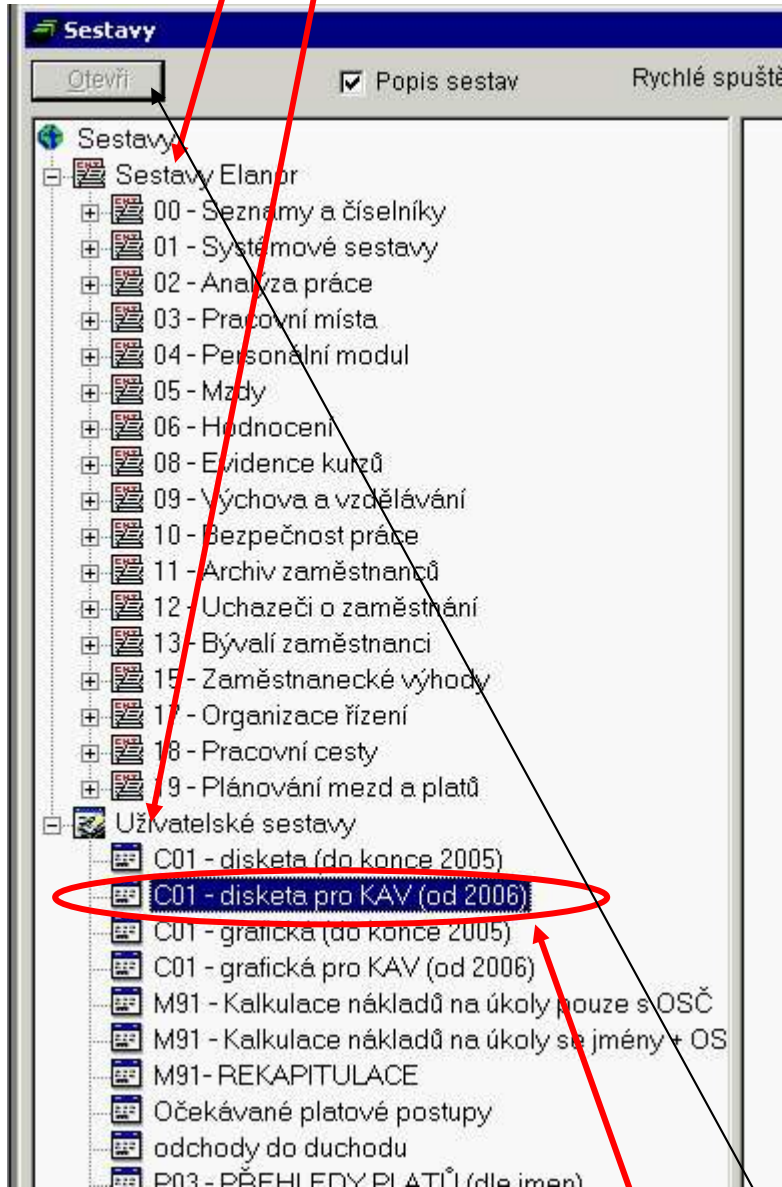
Sestavy

Otevři

Popis sestav

Rychlé spuště

Sestavy
Sestavy Elanor
00 - Seznamy a číselníky
01 - Systémové sestavy
02 - Analýza práce
03 - Pracovní místa
04 - Personální modul
05 - Mzdy
06 - Hodnocení
08 - Evidence kurzů
09 - Výchova a vzdělávání
10 - Bezpečnost práce
11 - Archiv zaměstnanců
12 - Uchazeči o zaměstnání
13 - Bývalí zaměstnanci
15 - Zaměstnanecké výhody
17 - Organizace řízení
18 - Pracovní cesty
19 - Plánování mezd a platů
Uživatelské sestavy
C01 - disketa (do konce 2005)
C01 - disketa pro KAV (od 2006)
C01 - grafická (do konce 2005)
C01 - grafická pro KAV (od 2006)
M91 - Kalkulace nákladů na úkoly pouze s OSČ
M91 - Kalkulace nákladů na úkoly se jmény + OS
M91- REKAPITULACE
Očekávané platové postupy
odchody do duchodu
P03 - PŘEHLEDY PLATŮ (dle jmen)